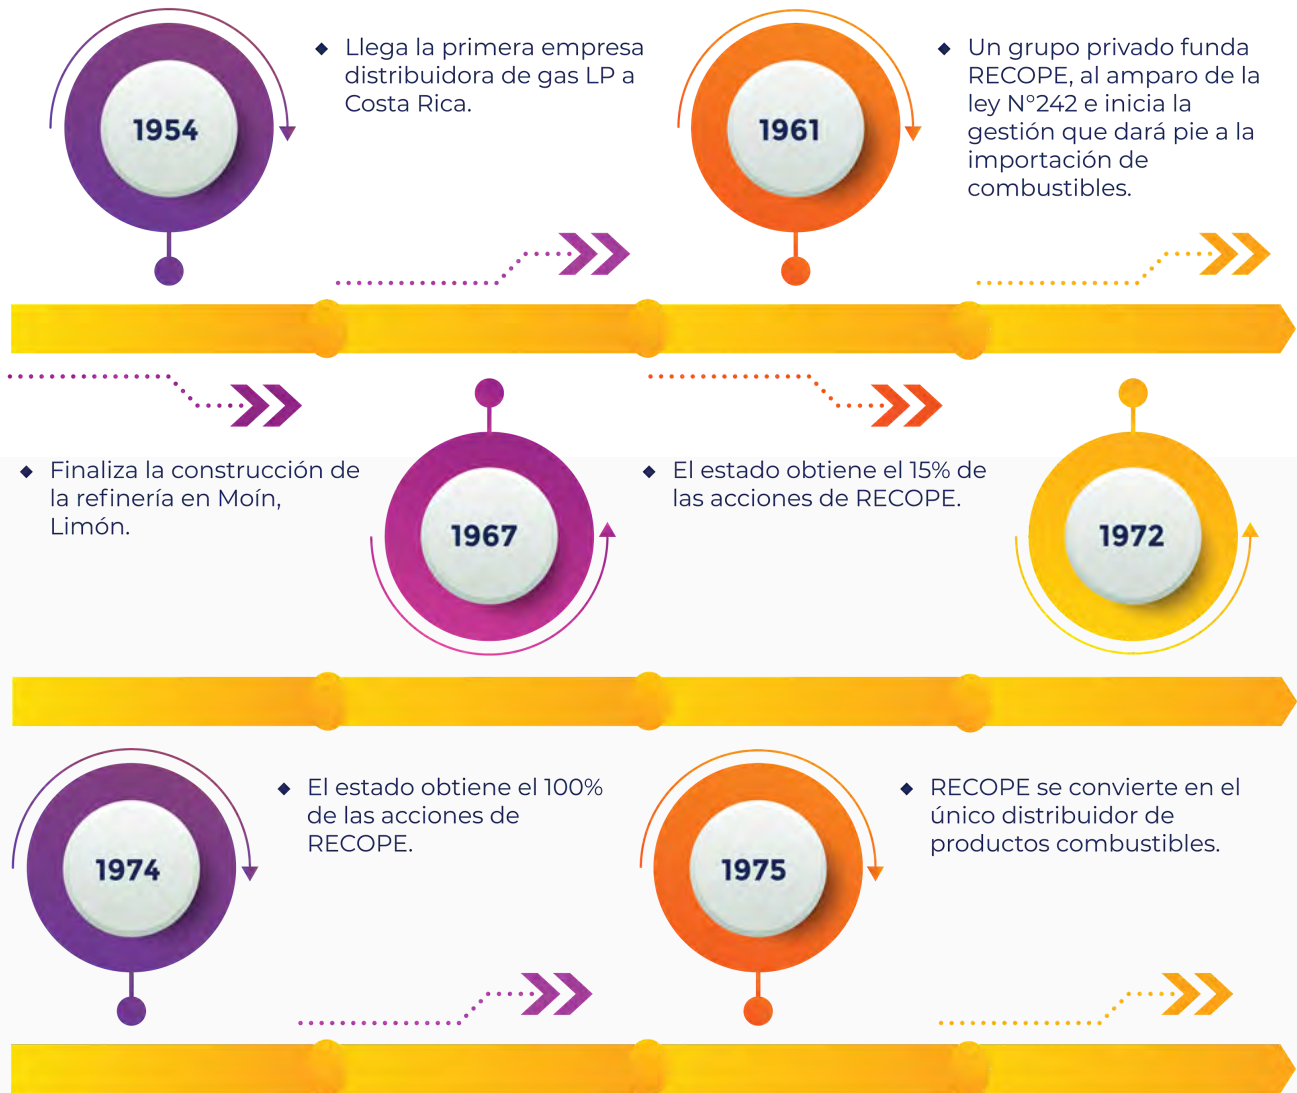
1954

◆ Llega la primera empresa distribuidora de gas LP a Costa Rica.

1961

◆ Un grupo privado funda RECOPE, al amparo de la ley N°242 e inicia la gestión que dará pie a la importación de combustibles.

◆ Finaliza la construcción de la refinería en Moín, Limón.

1967

◆ El estado obtiene el 15% de las acciones de RECOPE.

1972

1974

◆ El estado obtiene el 100% de las acciones de RECOPE.

1975

◆ RECOPE se convierte en el único distribuidor de productos combustibles.